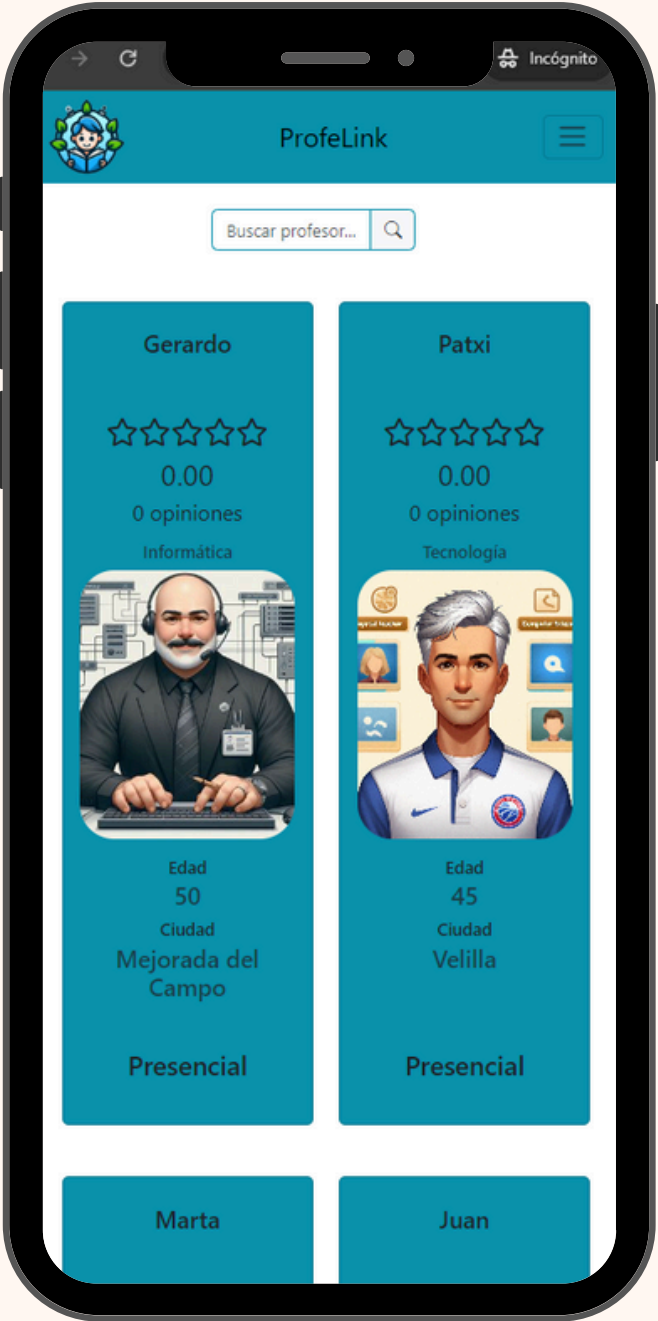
Incógnito

ProfeLink

Buscar profesor...

Gerardo

0.00

0 opiniones

Informática

Edad

50

Ciudad

Mejorada del Campo

Presencial

Patxi

0.00

0 opiniones

Tecnología

Edad

45

Ciudad

Velilla

Presencial

Marta

Juan